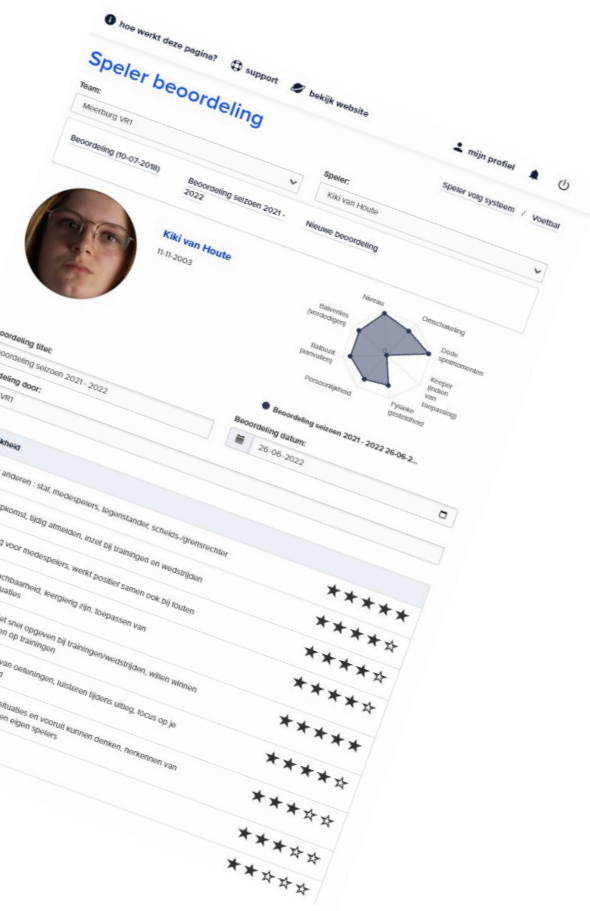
hoe werkt deze pagina? support bekijk website

Speler beoordeling

mijn profiel

Speler volg systeem / Voetbal

Team:
Meerburg VR1

Beoordeling (10-07-2018)

Beoordeling seizoen 2021 - 2022

Speler:
Kiki van Houte

Nieuwe beoordeling

Kiki van Houte
11-11-2003

Niveau
Omschakeling
Dode spelmomenten
Keeper (indien van toepassing)
Fysieke gesteldheid
Persoonlijkheid
Balbezit (aanvallen)
Balverlies (verdedigen)

Beoordeling seizoen 2021 - 2022 26-06-2...

oordeling titel:
oordeling seizoen 2021 - 2022

deling door:
VR1

Beoordeling datum:
26-06-2022

kheid

anderen : staf, medespelers, tegenstander, scheids-/grensrechter

pkomst, tijdig afmelden, inzet bij trainingen en wedstrijden

g voor medespelers, werkt positief samen ook bij fouten

chtbaarheid, leergierig zijn, toepassen van uaties

et snel opgeven bij trainingen/wedstrijden, willen winnen en op trainingen

van oefeningen, luisteren tijdens uitleg, focus op je d

ituaties en vooruit kunnen denken, herkennen van en eigen spelers

★★★★★
★★★★☆
★★★★☆
★★★★☆
★★★★★
★★★★☆
★★★☆☆
★★★☆☆
★★☆☆☆